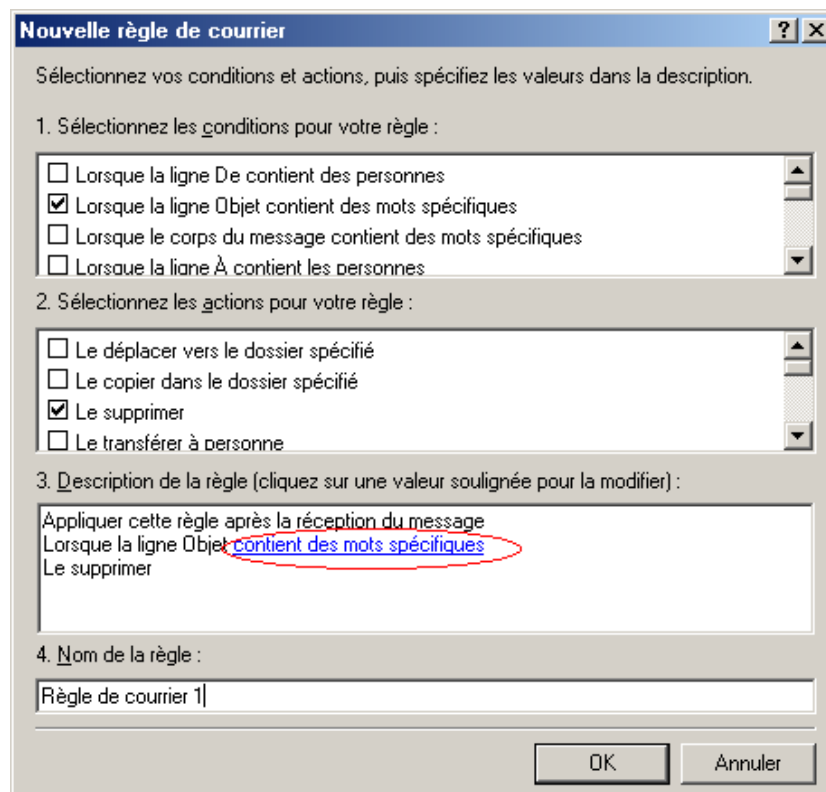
Nouvelle règle de courrier

?

X

Sélectionnez vos conditions et actions, puis spécifiez les valeurs dans la description.

1. Sélectionnez les conditions pour votre règle :

☐ Lorsque la ligne De contient des personnes
☑ Lorsque la ligne Objet contient des mots spécifiques
☐ Lorsque le corps du message contient des mots spécifiques
☐ Lorsque la ligne À contient les personnes

2. Sélectionnez les actions pour votre règle :

☐ Le déplacer vers le dossier spécifié
☐ Le copier dans le dossier spécifié
☑ Le supprimer
☐ Le transférer à personne

3. Description de la règle (cliquez sur une valeur soulignée pour la modifier) :

Appliquer cette règle après la réception du message
Lorsque la ligne Objet contient des mots spécifiques
Le supprimer

4. Nom de la règle :

Règle de courrier 1

OK

Annuler